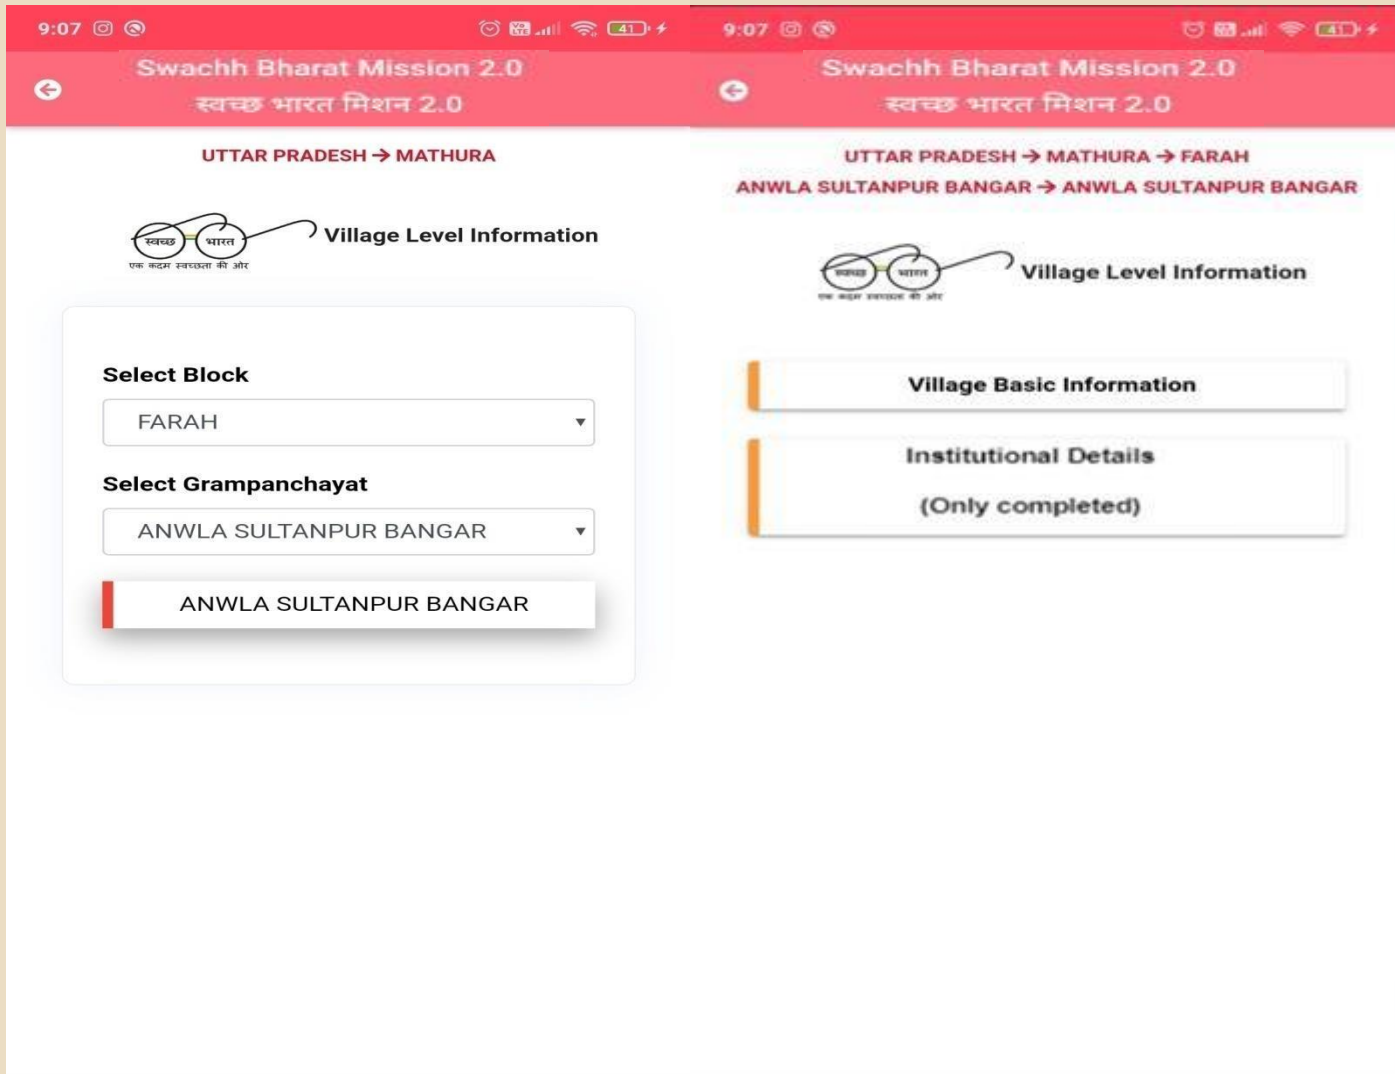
9:07

41

Swachh Bharat Mission 2.0
स्वच्छ भारत मिशन 2.0

UTTAR PRADESH → MATHURA

स्वच्छ भारत
एक कदम स्वच्छता की ओर

Village Level Information

Select Block

FARAH

Select Grampanchayat

ANWLA SULTANPUR BANGAR

ANWLA SULTANPUR BANGAR

9:07

41

Swachh Bharat Mission 2.0
स्वच्छ भारत मिशन 2.0

UTTAR PRADESH → MATHURA → FARAH
ANWLA SULTANPUR BANGAR → ANWLA SULTANPUR BANGAR

स्वच्छ भारत
एक कदम स्वच्छता की ओर

Village Level Information

Village Basic Information

Institutional Details

(Only completed)